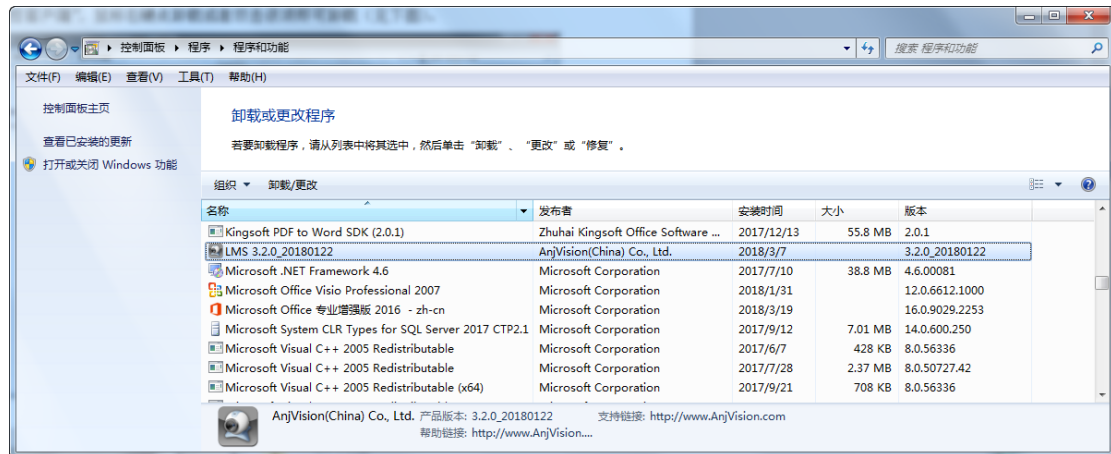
控制面板 ▸ 程序 ▸ 程序和功能

搜索 程序和功能

文件(F) 编辑(E) 查看(V) 工具(T) 帮助(H)

控制面板主页

查看已安装的更新

打开或关闭 Windows 功能

卸载或更改程序

若要卸载程序，请从列表中将其选中，然后单击“卸载”、“更改”或“修复”。

组织 ▾ 卸载/更改

| 名称 | 发布者 | 安装时间 | 大小 | 版本 |
|---|---|---|---|---|
| Kingsoft PDF to Word SDK (2.0.1) | Zhuhai Kingsoft Office Software ... | 2017/12/13 | 55.8 MB | 2.0.1 |
| LMS 3.2.0_20180122 | AnjVision(China) Co., Ltd. | 2018/3/7 | | 3.2.0_20180122 |
| Microsoft .NET Framework 4.6 | Microsoft Corporation | 2017/7/10 | 38.8 MB | 4.6.00081 |
| Microsoft Office Visio Professional 2007 | Microsoft Corporation | 2018/1/31 | | 12.0.6612.1000 |
| Microsoft Office 专业增强版 2016 - zh-cn | Microsoft Corporation | 2018/3/19 | | 16.0.9029.2253 |
| Microsoft System CLR Types for SQL Server 2017 CTP2.1 | Microsoft Corporation | 2017/9/12 | 7.01 MB | 14.0.600.250 |
| Microsoft Visual C++ 2005 Redistributable | Microsoft Corporation | 2017/6/7 | 428 KB | 8.0.56336 |
| Microsoft Visual C++ 2005 Redistributable | Microsoft Corporation | 2017/7/28 | 2.37 MB | 8.0.50727.42 |
| Microsoft Visual C++ 2005 Redistributable (x64) | Microsoft Corporation | 2017/9/21 | 708 KB | 8.0.56336 |

AnjVision(China) Co., Ltd. 产品版本: 3.2.0_20180122 支持链接: http://www.AnjVision.com
帮助链接: http://www.AnjVision....